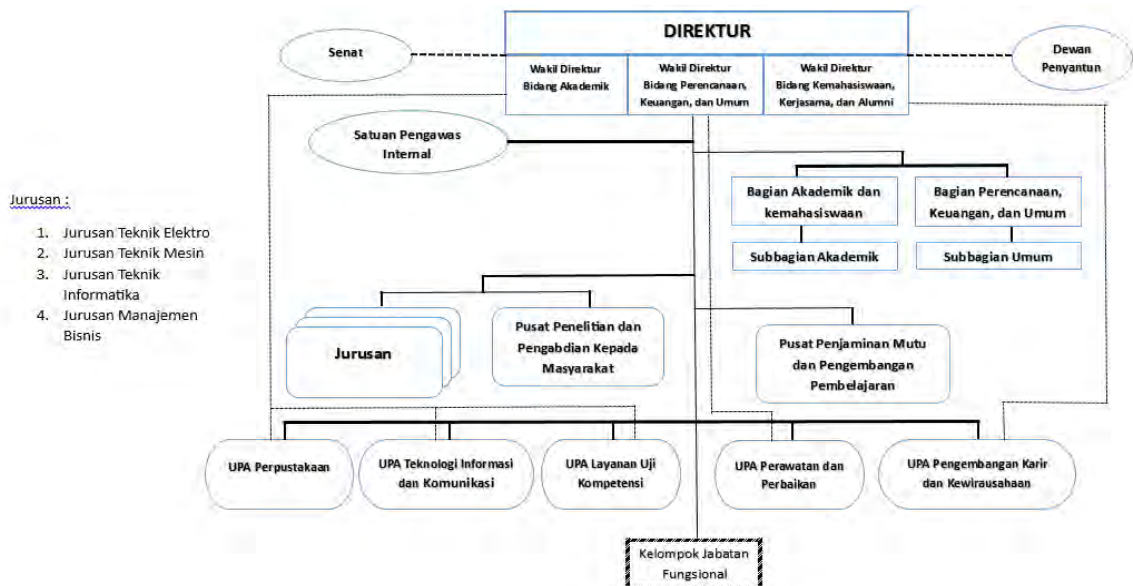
Jurusan :

1. Jurusan Teknik Elektro
2. Jurusan Teknik Mesin
3. Jurusan Teknik Informatika
4. Jurusan Manajemen Bisnis

DIREKTUR

Senat

Dewan Penyantun

Wakil Direktur Bidang Akademik

Wakil Direktur Bidang Perencanaan, Keuangan, dan Umum

Wakil Direktur Bidang Kemahasiswaan, Kerjasama, dan Alumni

Satuan Pengawas Internal

Bagian Akademik dan kemahasiswaan

Bagian Perencanaan, Keuangan, dan Umum

Subbagian Akademik

Subbagian Umum

Jurusan

Pusat Penelitian dan Pengabdian Kepada Masyarakat

Pusat Penjaminan Mutu dan Pengembangan Pembelajaran

UPA Perpustakaan

UPA Teknologi Informasi dan Komunikasi

UPA Layanan Uji Kompetensi

UPA Perawatan dan Perbaikan

UPA Pengembangan Karir dan Kewirausahaan

Kelompok Jabatan Fungsional